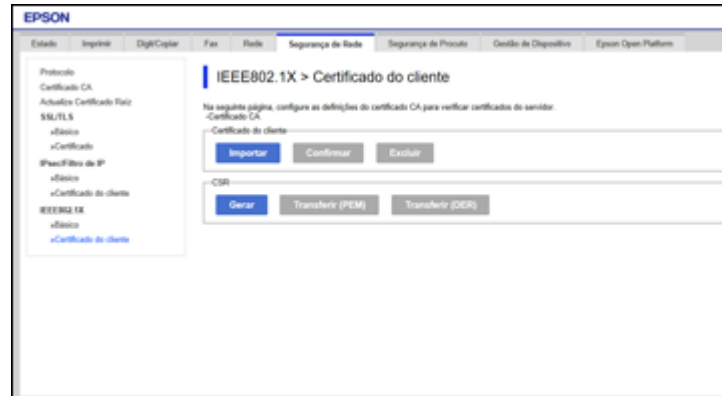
EPSON

Estado | Imprimir | Digit/Copiar | Fax | Rede | Segurança de Rede | Segurança do Produto | Gestão de Dispositivo | Epson Open Platform

Protocolo
Certificado CA
Actualize Certificado Raiz
SSL/TLS
»Básico
»Certificado
IPsec/Filtro de IP
»Básico
»Certificado do cliente
IEEE802.1X
»Básico
»Certificado do cliente

IEEE802.1X > Certificado do cliente

Na seguinte página, configure as definições do certificado CA para verificar certificados do servidor.
-Certificado CA

Certificado do cliente
Importar | Confirmar | Excluir

CSR
Gerar | Transferir (PEM) | Transferir (DER)